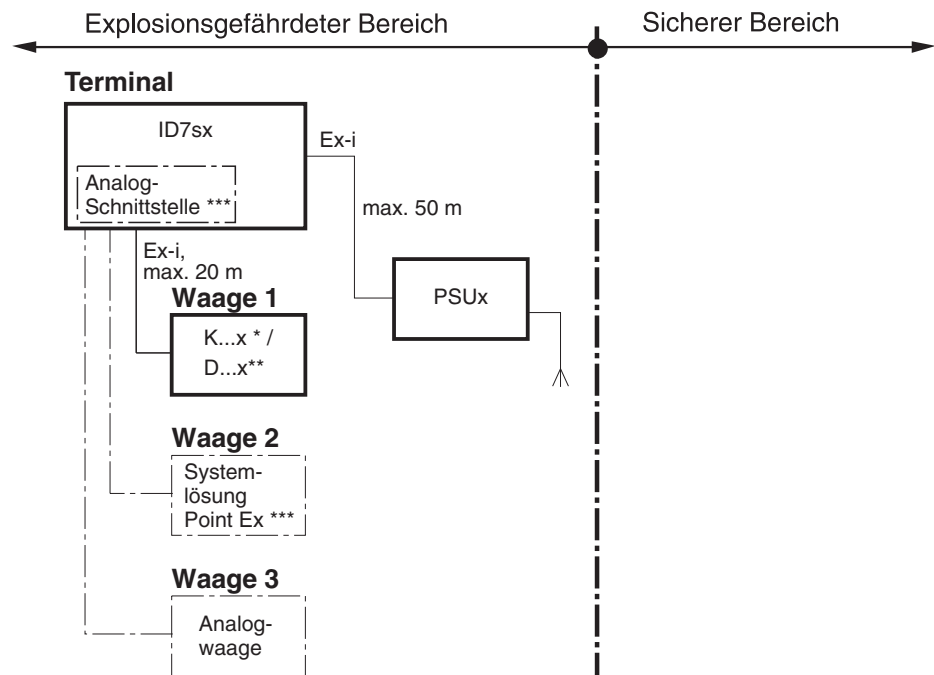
Explosionsgefährdeter Bereich

Sicherer Bereich

Terminal

ID7sx

Analog-Schnittstelle ***

Ex-i

max. 50 m

Ex-i, max. 20 m

Waage 1

K...x * / D...x**

PSUx

Waage 2

Systemlösung Point Ex ***

Waage 3

Analogwaage